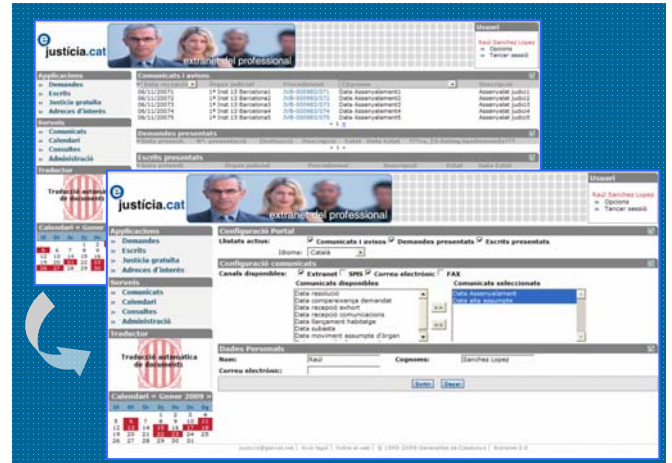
e justicia.cat

extranet del professional

Usuari

Raül Sanchez Lopez
» Opcions
» Tancar sessió

Aplicacions
» Demandes
» Escrits
» Justícia gratuïta
» Adreces d'interès

Serveis
» Comunicats
» Calendari
» Consultes
» Administració

Traductor
Traducció automàtica de documents

Calendari « Gener 2009 »

Comunicats i avisos

| Data recepció | Òrgan judicial | Procediment | Concepte | Descripció |
|---|---|---|---|---|
| 06/11/20071 | 1ª Inst 13 Barcelona1 | JVB-000985/071 | Data Assenyalament1 | Assenyalat judici1 |
| 06/11/20072 | 1ª Inst 13 Barcelona2 | JVB-000985/072 | Data Assenyalament2 | Assenyalat judici2 |
| 06/11/20073 | 1ª Inst 13 Barcelona3 | JVB-000985/073 | Data Assenyalament3 | Assenyalat judici3 |
| 06/11/20074 | 1ª Inst 13 Barcelona4 | JVB-000985/074 | Data Assenyalament4 | Assenyalat judici4 |
| 06/11/20075 | 1ª Inst 13 Barcelona5 | JVB-000985/075 | Data Assenyalament5 | Assenyalat judici5 |

Demandes presentades

Escrits presentats

e justicia.cat

extranet del professional

Usuari

Raül Sanchez Lopez
» Opcions
» Tancar sessió

Aplicacions
» Demandes
» Escrits
» Justícia gratuïta
» Adreces d'interès

Serveis
» Comunicats
» Calendari
» Consultes
» Administració

Traductor
Traducció automàtica de documents

Calendari « Gener 2009 »

Configuració Portal
Llistats actius: Comunicats i avisos Demandes presentades Escrits presentats
Idioma: Català

Configuració comunicats
Canals disponibles: Extranet SMS Correu electrònic FAX
Comunicats disponibles
Data resolució
Data compareixença demandat
Data recepció exhort
Data recepció comunicacions
Data llançament habitatge
Data subasta
Data moviment assumpte d'òrgan
Comunicats seleccionats
Data Assenyalament
Data alta assumpte

Dades Personals
Nom: Raül
Cognoms: Sanchez Lopez
Correu electrònic:

Enviar Desar

justicia@gencat.net | Avís legal | Sobre el web | © 1995-2009 Generalitat de Catalunya | Extranet 2.0